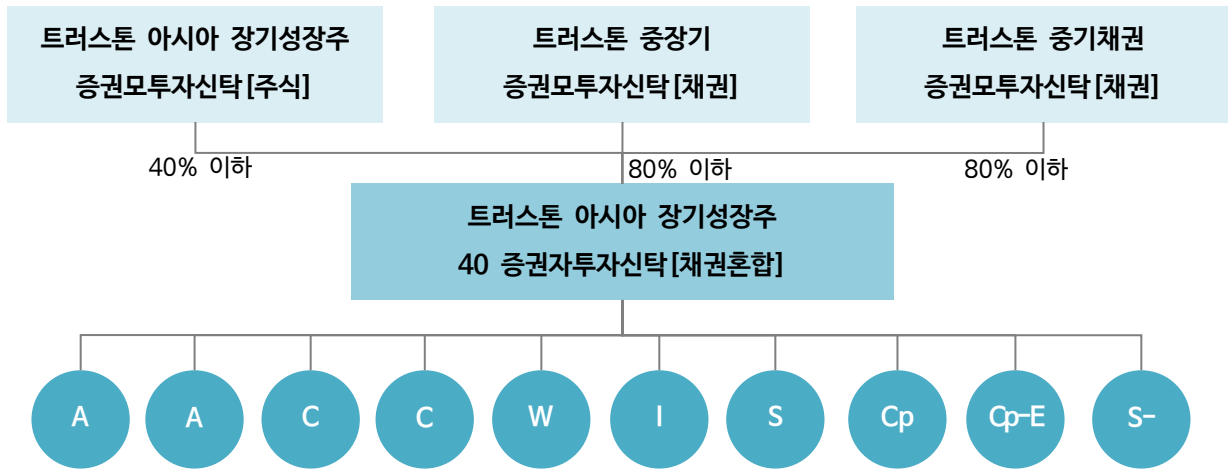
트러스톤 아시아 장기성장주
증권모투자신탁 [주식]

트러스톤 중장기
증권모투자신탁 [채권]

트러스톤 중기채권
증권모투자신탁 [채권]

40% 이하

80% 이하

80% 이하

트러스톤 아시아 장기성장주
40 증권자투자신탁 [채권혼합]

A

A

C

C

W

I

S

Cp

Cp-E

S-